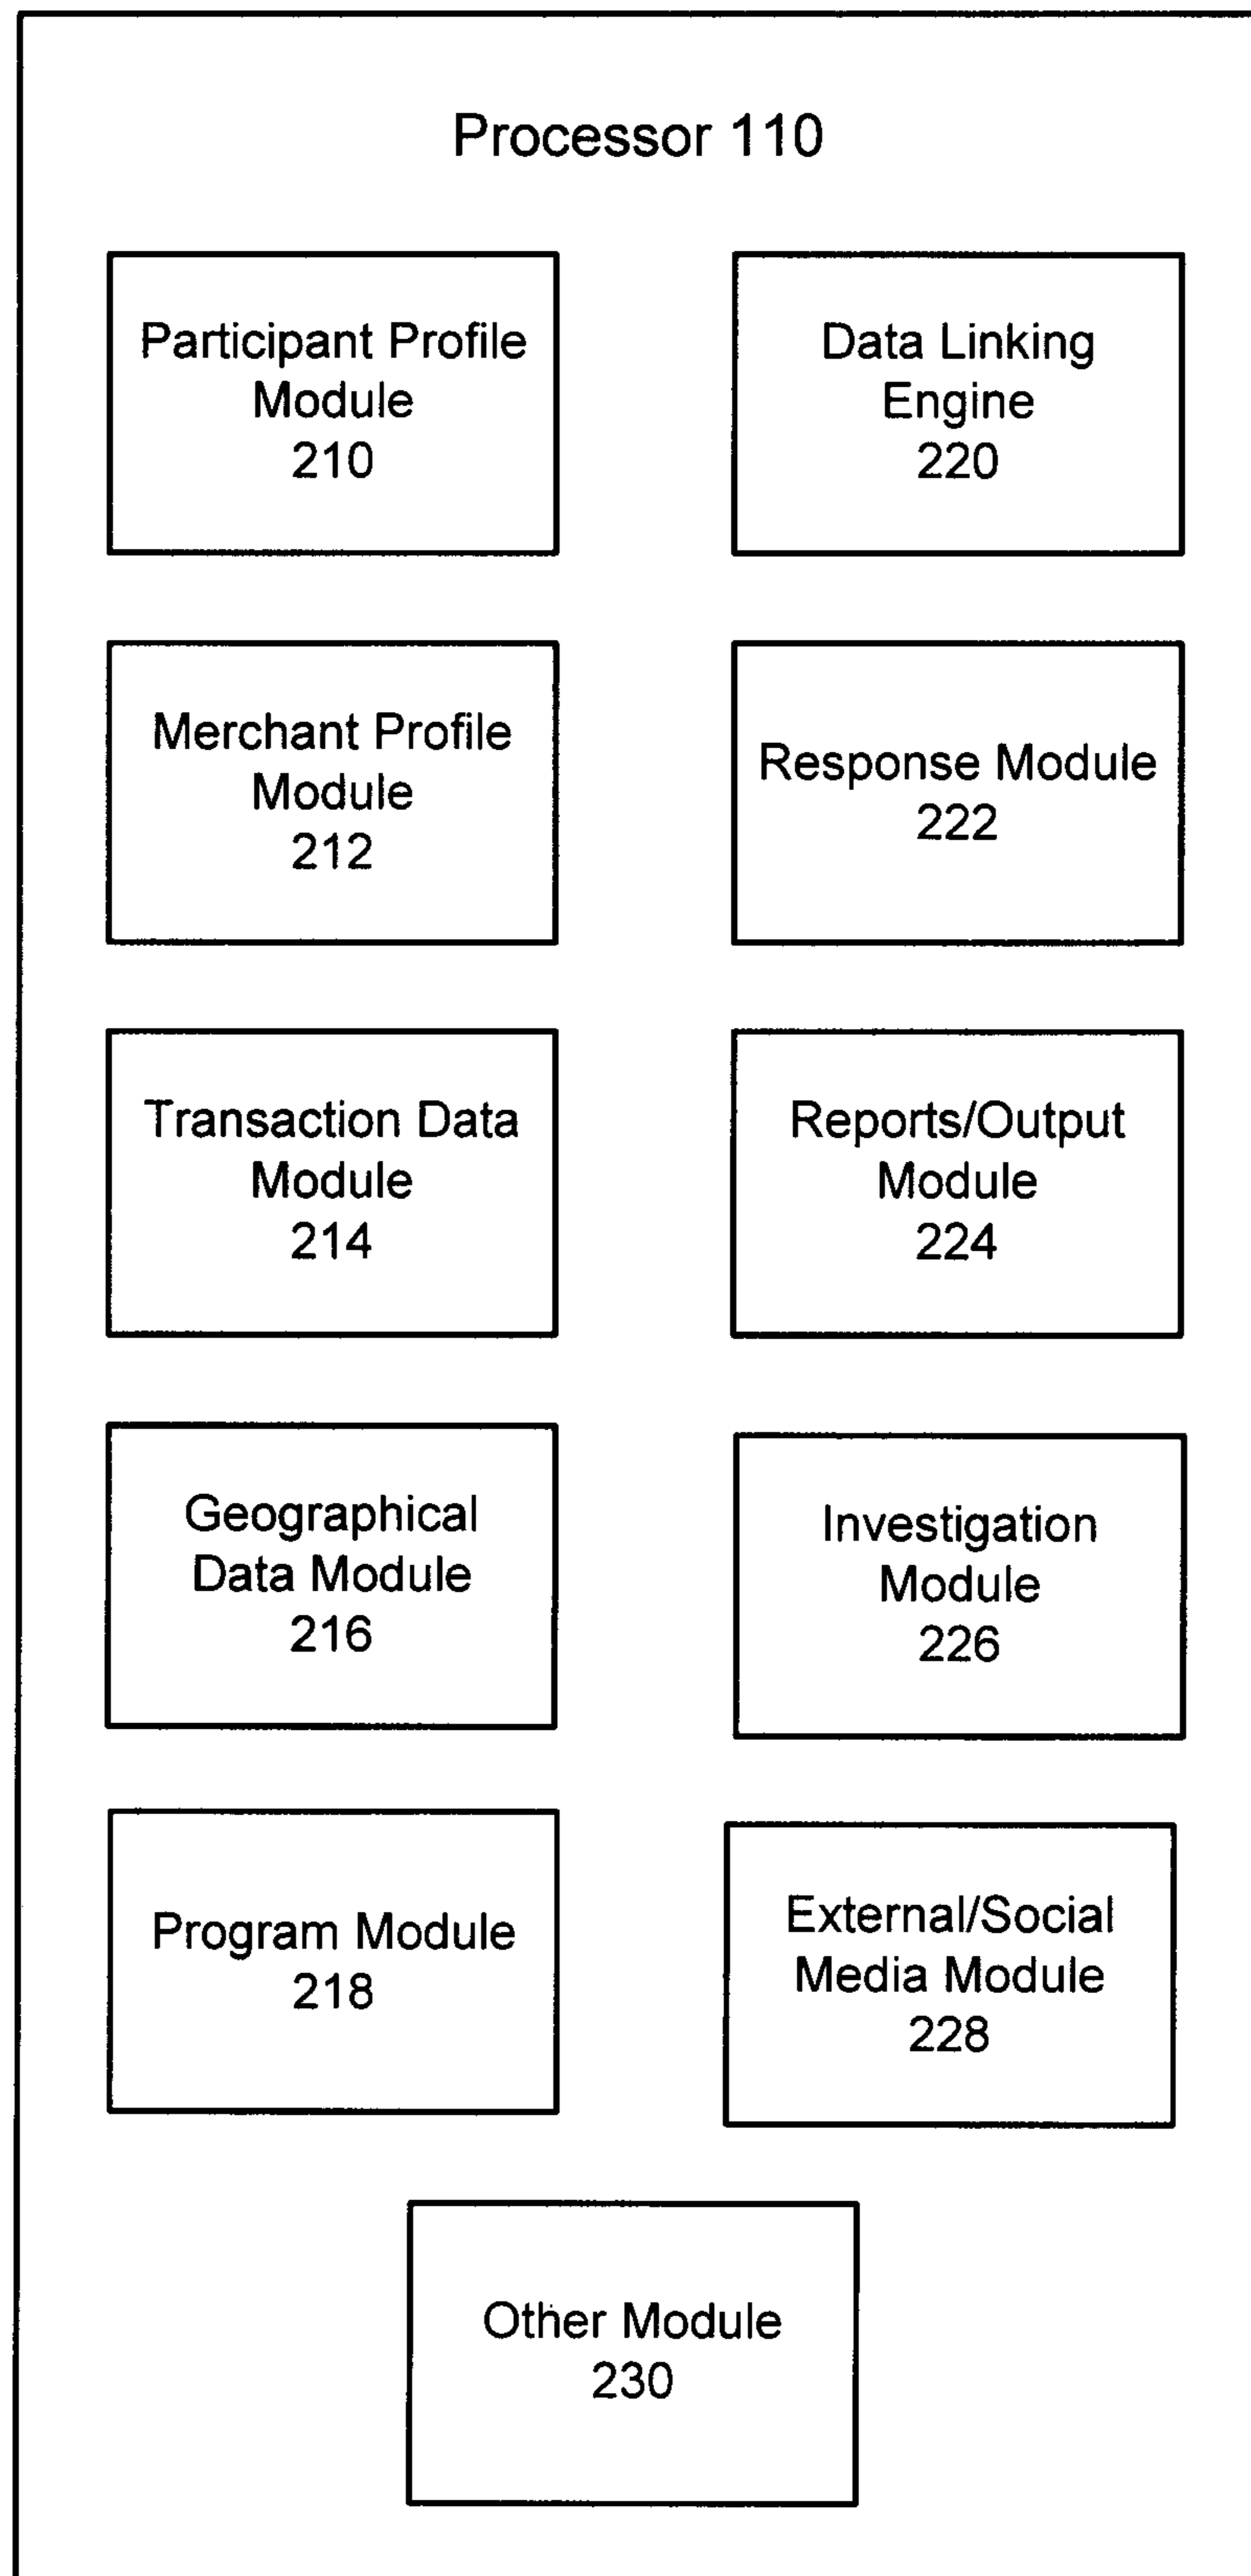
Processor 110

Participant Profile Module 210

Data Linking Engine 220

Merchant Profile Module 212

Response Module 222

Transaction Data Module 214

Reports/Output Module 224

Geographical Data Module 216

Investigation Module 226

Program Module 218

External/Social Media Module 228

Other Module 230